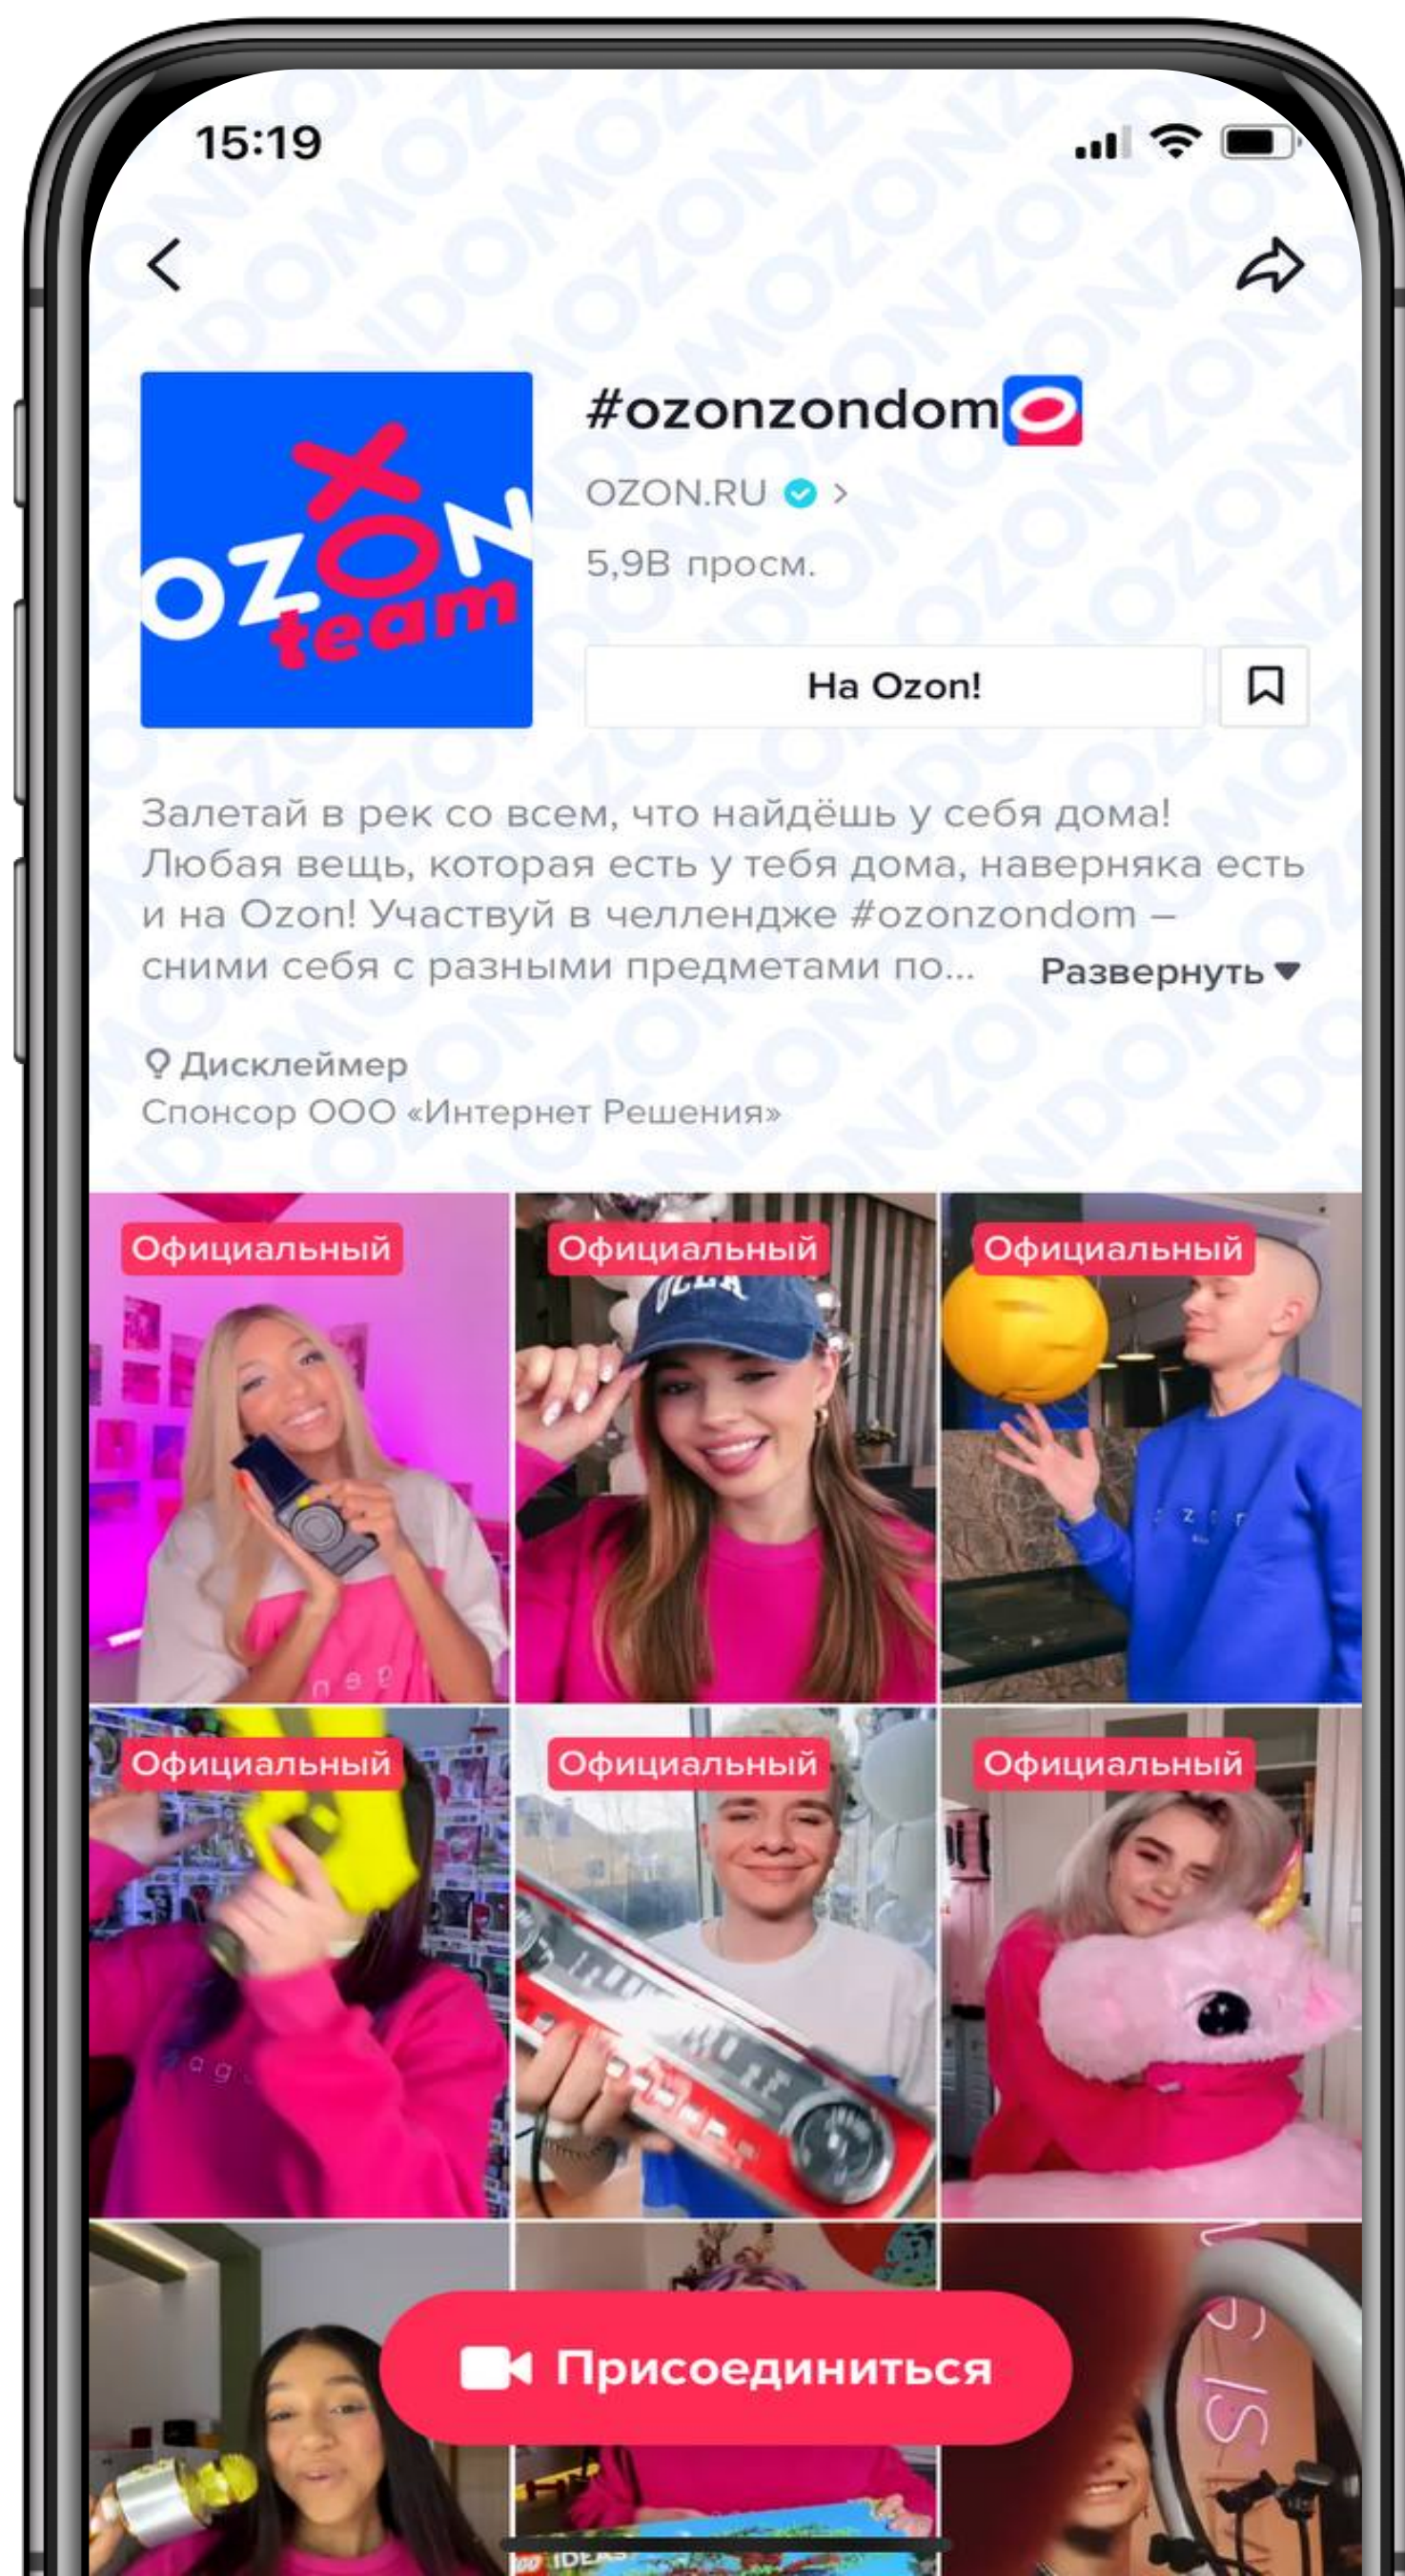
15:19

OZON team

#ozonzondom

OZON.RU >

5,9B просм.

На Ozon!

Залетай в рек со всем, что найдёшь у себя дома! Любая вещь, которая есть у тебя дома, наверняка есть и на Ozon! Участвуй в челлендже #ozonzondom – сними себя с разными предметами по... Развернуть

Дисклеймер
Спонсор ООО «Интернет Решения»

Официальный

Официальный

Официальный

Официальный

Официальный

Официальный

Присоединиться